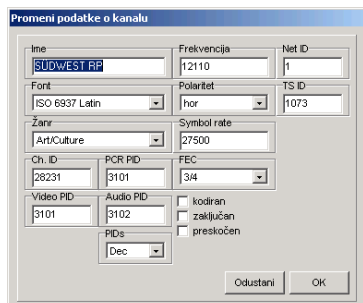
Promeni podatke o kanalu

Ime
SÜDWEST RP

Frekvencija
12110

Net ID
1

Font
ISO 6937 Latin

Polaritet
hor

TS ID
1073

Žanr
Art/Culture

Symbol rate
27500

Ch. ID
28231

PCR PID
3101

FEC
3/4

Video PID
3101

Audio PID
3102

kodiran
zaključan
preskočen

PIDs
Dec

Odustani
OK